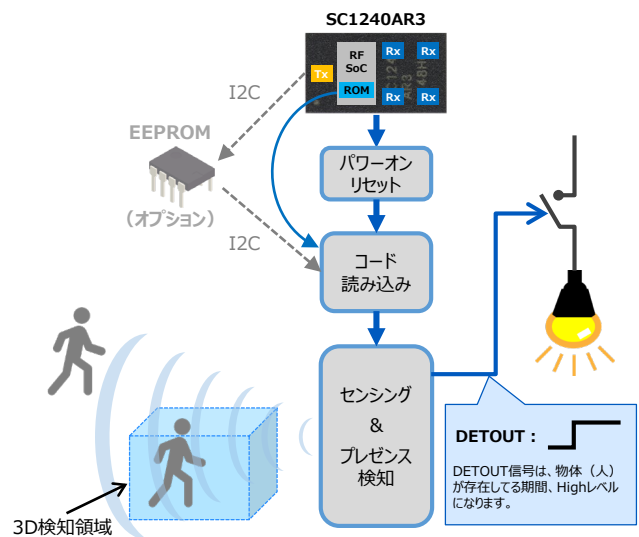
SC1240AR3

RF SoC

Tx

ROM

Rx

Rx

Rx

Rx

I2C

EEPROM

（オプション）

I2C

パワーオン リセット

コード 読み込み

センシング & プレゼンス 検知

DETOUT：

DETOUT信号は、物体（人）が存在してる期間、Highレベルになります。

3D検知領域